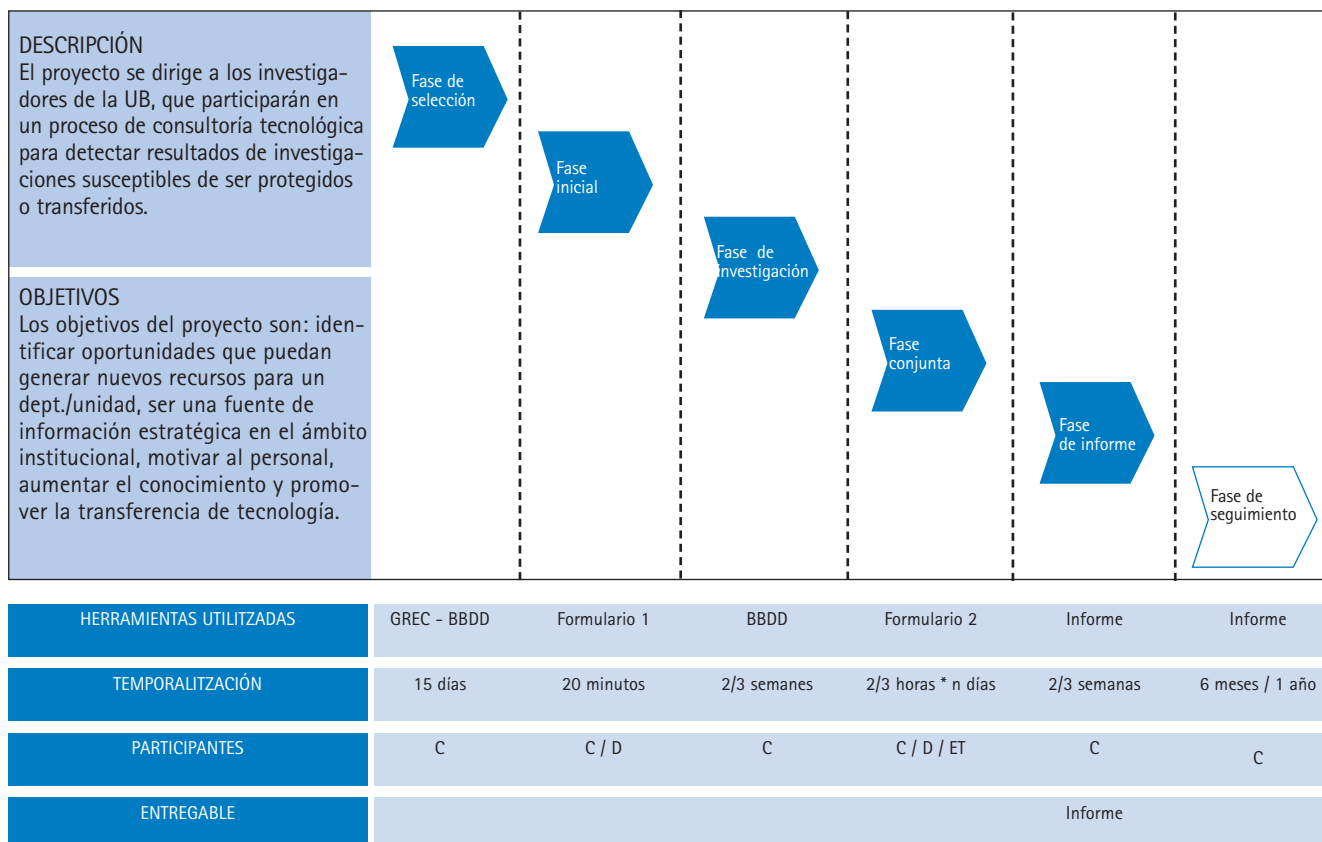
DESCRIPCIÓN
El proyecto se dirige a los investigadores de la UB, que participarán en un proceso de consultoría tecnológica para detectar resultados de investigaciones susceptibles de ser protegidos o transferidos.

OBJETIVOS
Los objetivos del proyecto son: identificar oportunidades que puedan generar nuevos recursos para un dept./unidad, ser una fuente de información estratégica en el ámbito institucional, motivar al personal, aumentar el conocimiento y promover la transferencia de tecnología.

Fase de selección

Fase inicial

Fase de investigación

Fase conjunta

Fase de informe

Fase de seguimiento

| HERRAMIENTAS UTILITZADAS | GREC - BBDD | Formulario 1 | BBDD | Formulario 2 | Informe | Informe |
|---|---|---|---|---|---|---|
| TEMPORALITZACIÓN | 15 días | 20 minutos | 2/3 semanes | 2/3 horas * n días | 2/3 semanas | 6 meses / 1 año |
| PARTICIPANTES | C | C / D | C | C / D / ET | C | C |
| ENTREGABLE | | | | | Informe | |